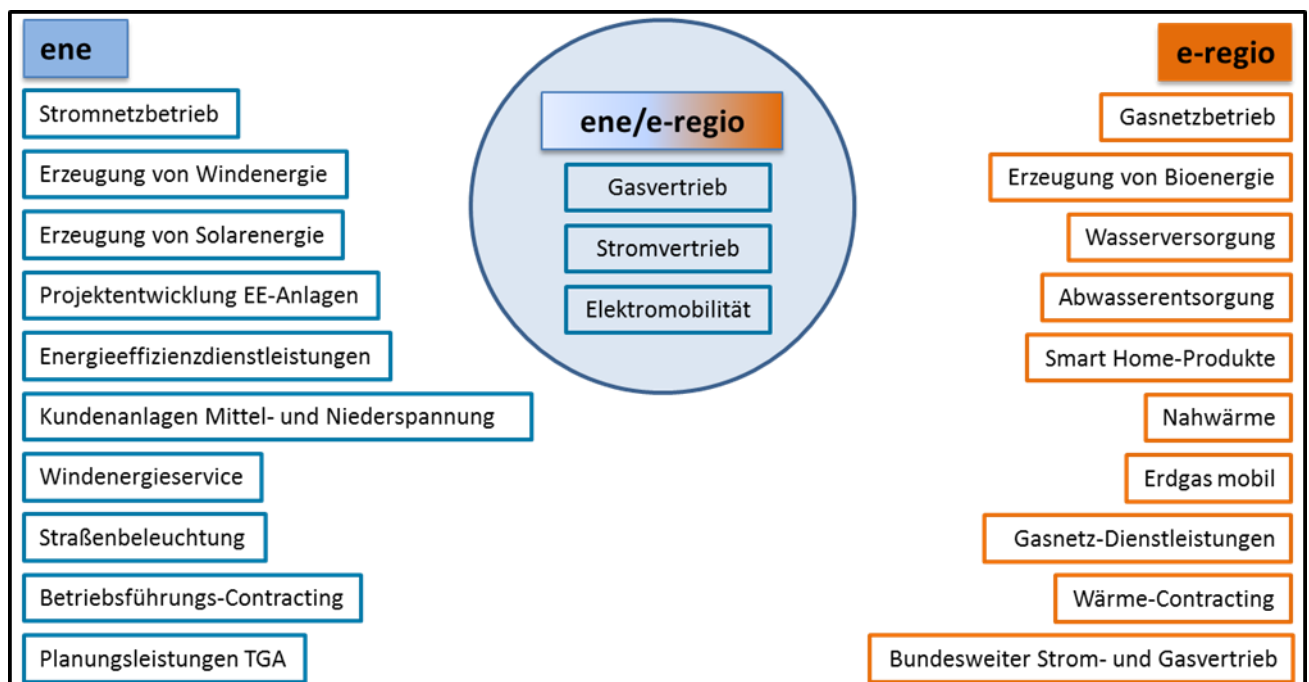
ene

Stromnetzbetrieb

Erzeugung von Windenergie

Erzeugung von Solarenergie

Projektentwicklung EE-Anlagen

Energieeffizienzdienstleistungen

Kundenanlagen Mittel- und Niederspannung

Windenergieservice

Straßenbeleuchtung

Betriebsführungs-Contracting

Planungsleistungen TGA

ene/e-regio

Gasvertrieb

Stromvertrieb

Elektromobilität

e-regio

Gasnetzbetrieb

Erzeugung von Bioenergie

Wasserversorgung

Abwasserentsorgung

Smart Home-Produkte

Nahwärme

Erdgas mobil

Gasnetz-Dienstleistungen

Wärme-Contracting

Bundesweiter Strom- und Gasvertrieb